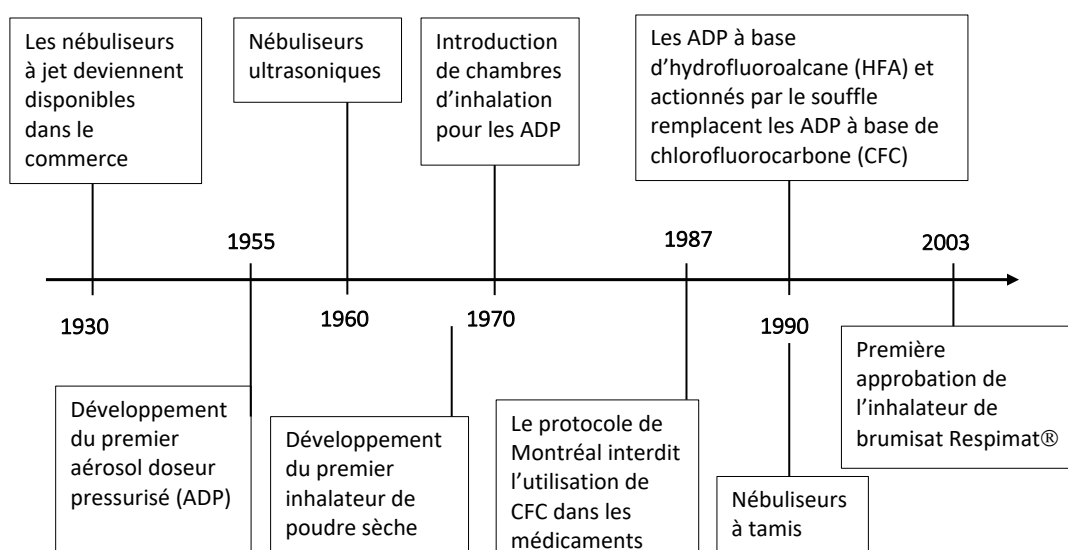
Les nébuliseurs à jet deviennent disponibles dans le commerce

Nébuliseurs ultrasoniques

Introduction de chambres d'inhalation pour les ADP

Les ADP à base d'hydrofluoroalcane (HFA) et actionnés par le souffle remplacent les ADP à base de chlorofluorocarbone (CFC)

1955

1987

2003

1930

1960

1970

1990

Développement du premier aérosol doseur pressurisé (ADP)

Développement du premier inhalateur de poudre sèche

Le protocole de Montréal interdit l'utilisation de CFC dans les médicaments

Nébuliseurs à tamis

Première approbation de l'inhalateur de brumisat Respimat®